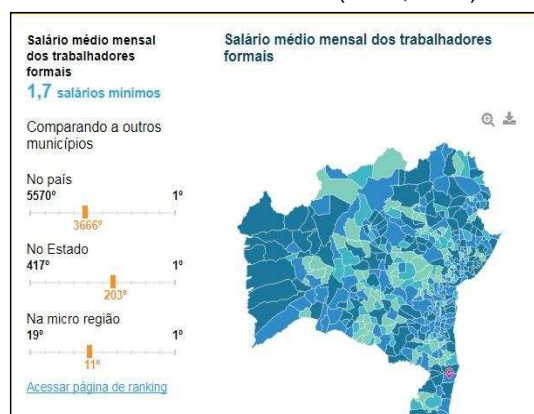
Salário médio mensal dos trabalhadores formais
1,7 salários mínimos

Comparando a outros municípios

No país
5570º 1º
3666º

No Estado
417º 1º
203º

Na micro região
19º 1º
11º

Acessar página de ranking

Salário médio mensal dos trabalhadores formais